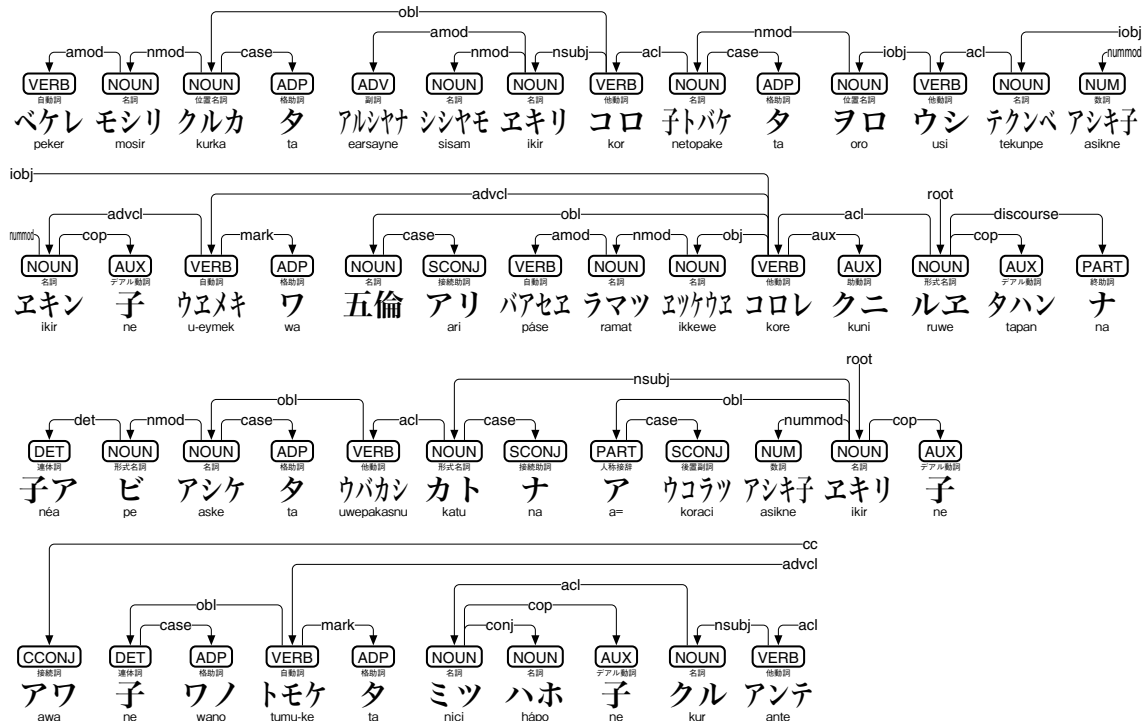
obl
amod nmod case amod nmod nsubj acl case nmod iobj acl iobj nummod
VERB NOUN NOUN ADP ADV NOUN NOUN VERB NOUN ADP NOUN VERB NOUN NUM
自動詞 名詞 位置名詞 格助詞 副詞 名詞 名詞 他動詞 名詞 格助詞 位置名詞 他動詞 名詞 数詞
ベケレ モシリ クルカ タ アルシヤナ シシヤモ ヱキリ コロ 子トバケ タ ヲロ ウシ テクンベ アシキ子
peker mosir kurka ta earsayne sisam ikir kor netopake ta oro usi tekunpe asikne

iobj
advcl
root
nummod advcl obl acl discourse
cop mark case amod nmod obj aux cop
NOUN AUX VERB ADP NOUN SCONJ VERB NOUN NOUN VERB AUX NOUN AUX PART
名詞 デアル動詞 自動詞 格助詞 名詞 接続助詞 自動詞 名詞 名詞 他動詞 助動詞 形式名詞 デアル動詞 終助詞
ヱキン 子 ウヱメキ ワ 五倫 アリ バアセヱ ラマツ ヱツケウヱ コロレ クニ ルヱ タハン ナ
ikir ne u-eymek wa ari páse ramat ikkewe kore kuni ruwe tapan na

root
nsubj
obl obl
det nmod case acl case case nummod cop
DET NOUN NOUN ADP VERB NOUN SCONJ PART SCONJ NUM NOUN AUX
連体詞 形式名詞 名詞 格助詞 他動詞 形式名詞 接続助詞 人称接辞 後置副詞 数詞 名詞 デアル動詞
子ア ビ アシケ タ ウバカシ カト ナ ア ウコラツ アシキ子 ヱキリ 子
néa pe aske ta uwepakasnu katu na a= koraci asikne ikir ne

cc
advcl
acl
obl cop
case mark conj nsubj acl
CCONJ DET ADP VERB ADP NOUN NOUN AUX NOUN VERB
接続詞 連体詞 格助詞 自動詞 格助詞 名詞 名詞 デアル動詞 名詞 他動詞
アワ 子 ワノ トモケ タ ミツ ハホ 子 クル アンテ
awa ne wano tumu-ke ta nici hápo ne kur ante